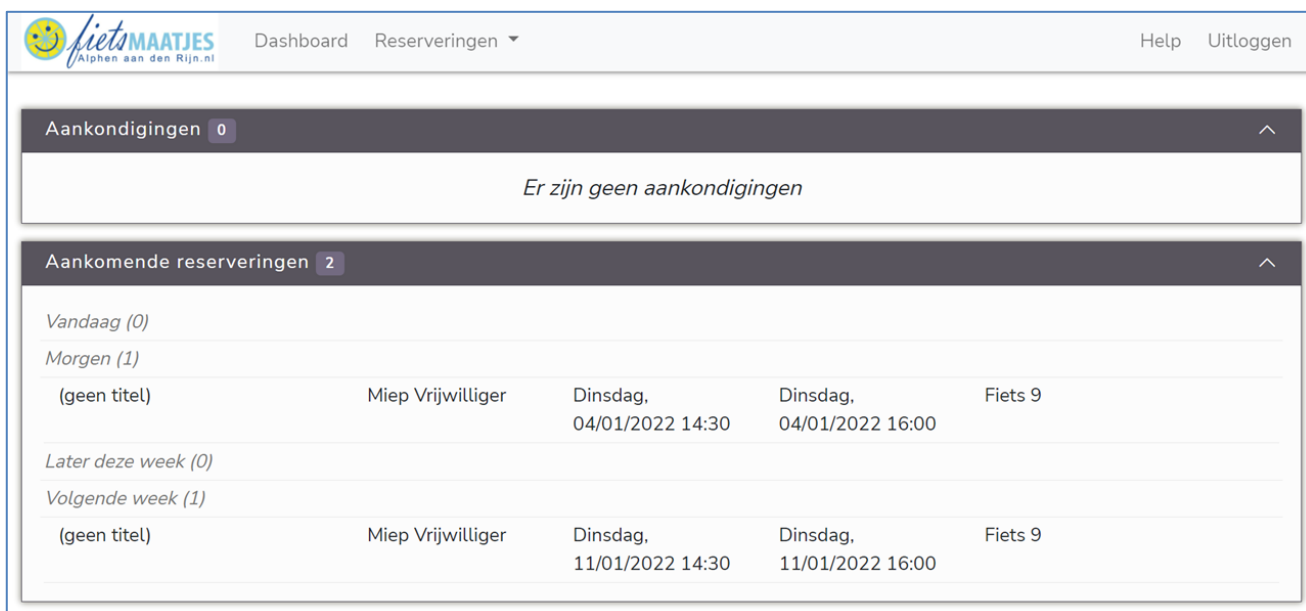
fietsMAATJES
Alphen aan den Rijn.nl

Dashboard Reserveringen

Help Uitloggen

Aankondigingen 0

Er zijn geen aankondigingen

Aankomende reserveringen 2

Vandaag (0)

Morgen (1)

| (geen titel) | Miep Vrijwilliger | Dinsdag, 04/01/2022 14:30 | Dinsdag, 04/01/2022 16:00 | Fiets 9 |
|---|---|---|---|---|

Later deze week (0)

Volgende week (1)

| (geen titel) | Miep Vrijwilliger | Dinsdag, 11/01/2022 14:30 | Dinsdag, 11/01/2022 16:00 | Fiets 9 |
|---|---|---|---|---|